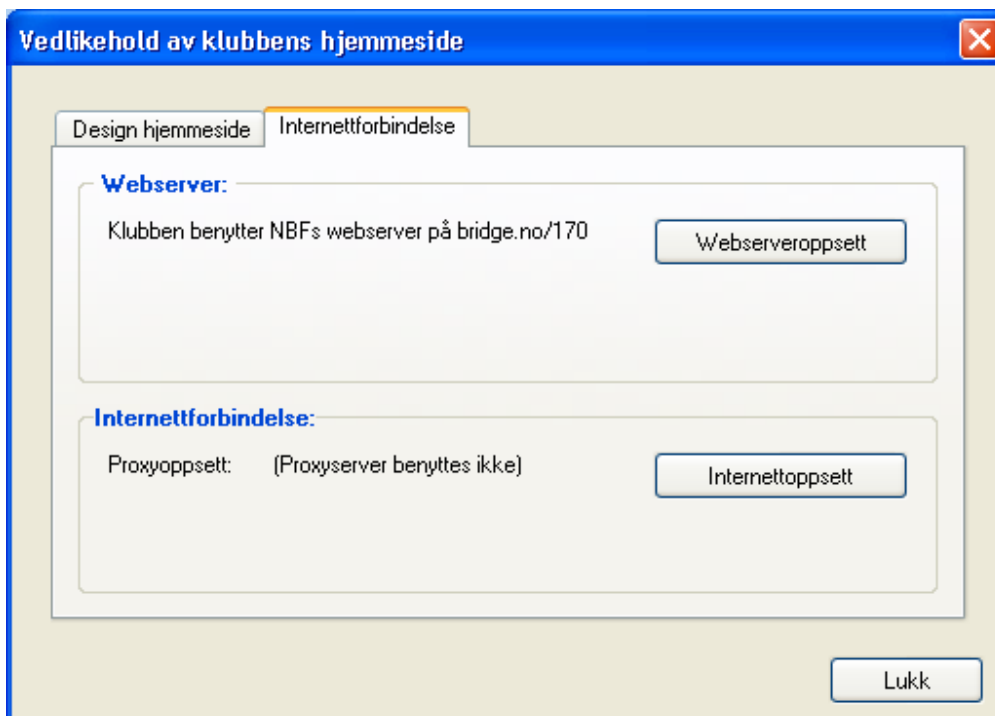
Vedlikehold av klubbens hjemmeside

Design hjemmeside
Internettforbindelse

Webserver:

Klubben benytter NBFs webserver på bridge.no/170

Webserveroppsett

Internettforbindelse:

Proxyoppsett: (Proxyserver benyttes ikke)

Internettoppsett

Lukk